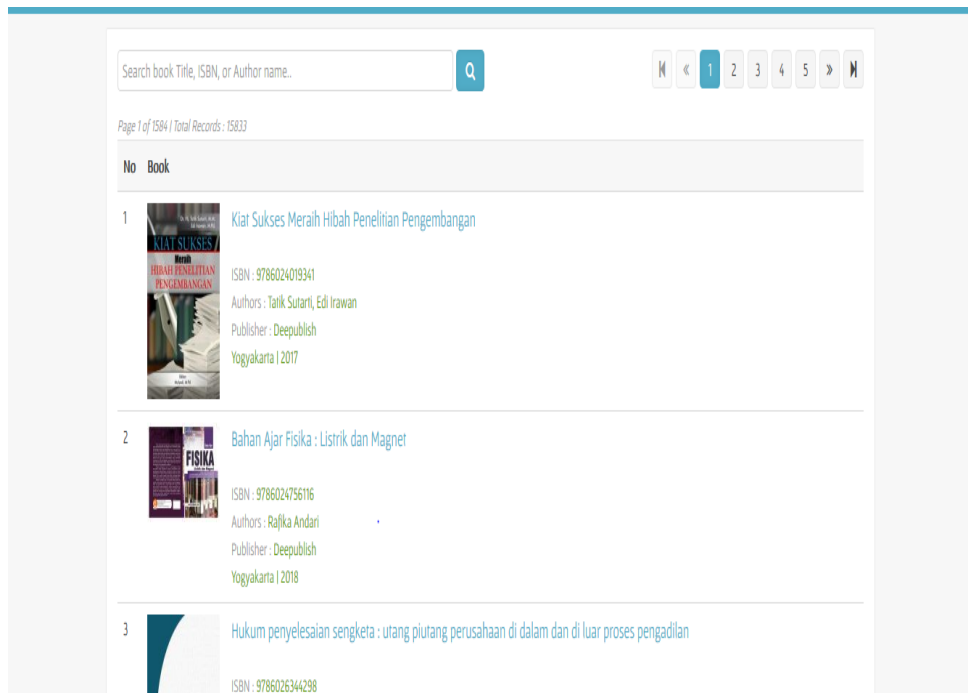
Search book Title, ISBN, or Author name..

« 1 2 3 4 5 »

Page 1 of 1584 | Total Records : 15833

| No | Book |
|---|---|
| 1 | KIAT SUKSES Meraih HIBAH PENELITIAN PENGEMBANGAN Kiat Sukses Meraih Hibah Penelitian Pengembangan ISBN : 9786024019341 Authors : Tatik Sutarti, Edi Irawan Publisher : Deepublish Yogyakarta \| 2017 |
| 2 | FISIKA Bahan Ajar Fisika : Listrik dan Magnet ISBN : 9786024756116 Authors : Rafika Andari Publisher : Deepublish Yogyakarta \| 2018 |
| 3 | Hukum penyelesaian sengketa : utang piutang perusahaan di dalam dan di luar proses pengadilan ISBN : 9786026344298 |